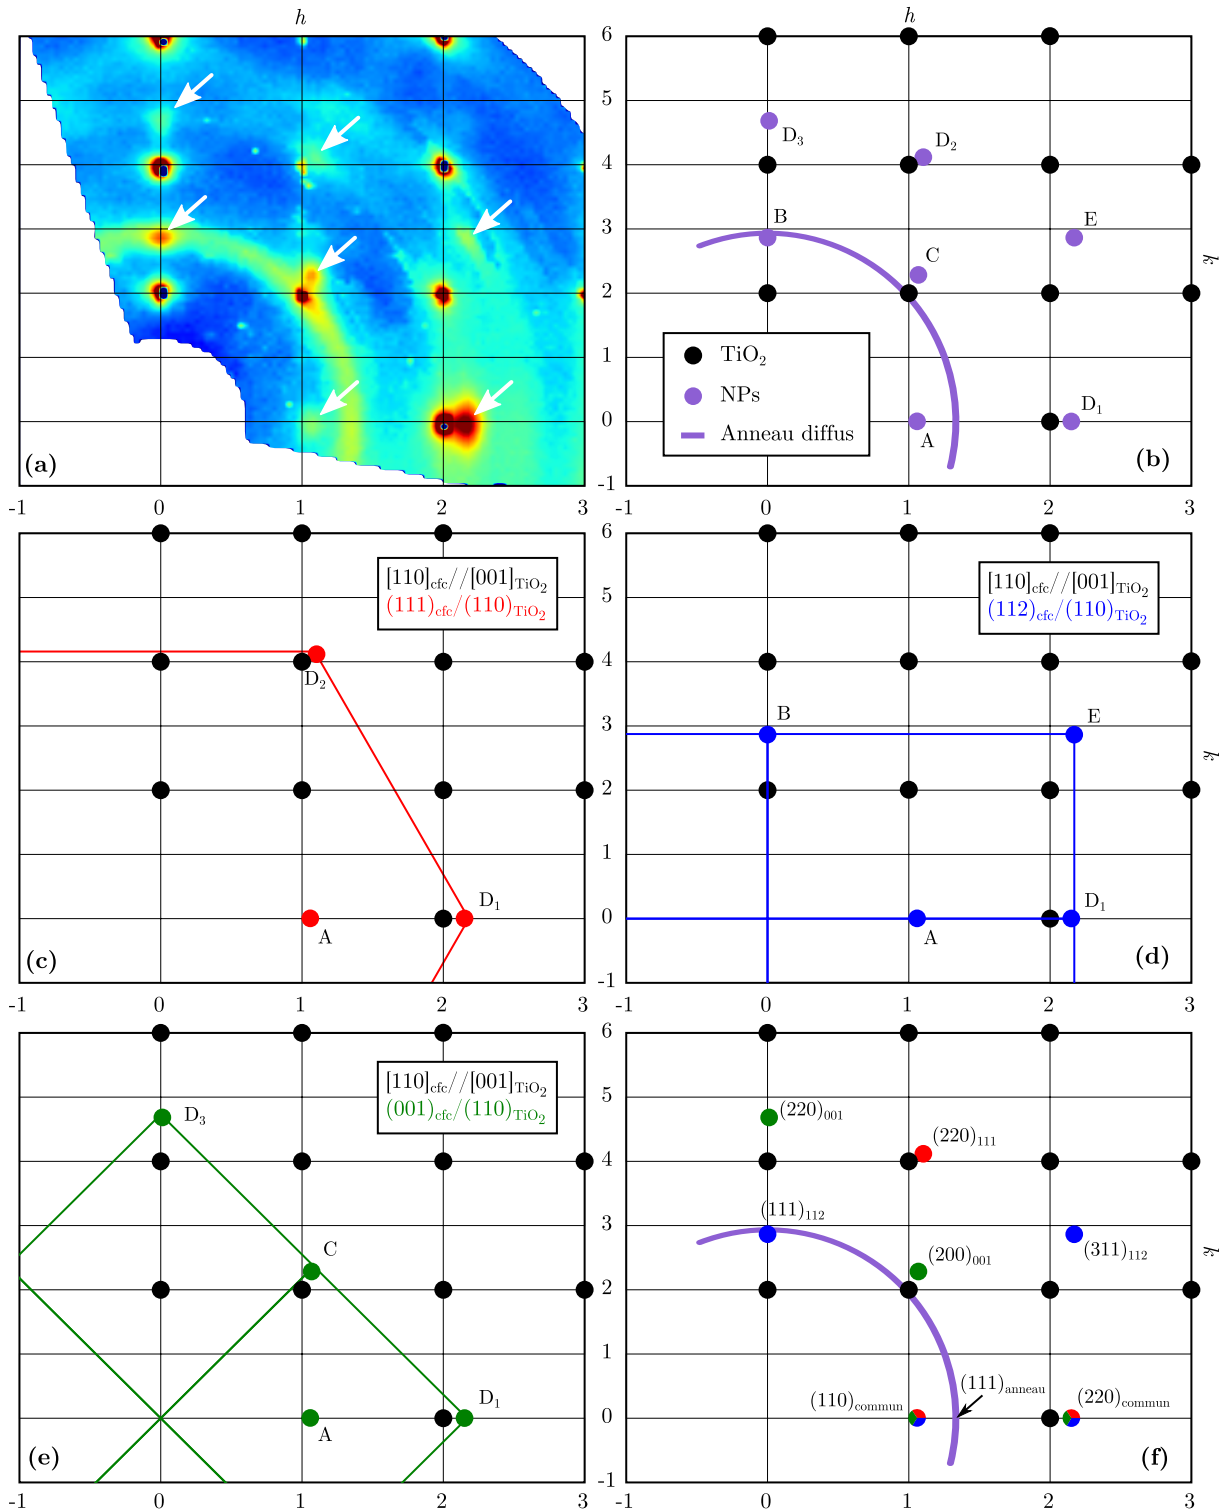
h

(a)

-1 0 1 2 3

h

6 5 4 3 2 1 0 -1

$D_3$ $D_2$ B E C $D_1$ A

$TiO_2$
NPs
Anneau diffus

(b)

k

-1 0 1 2 3

$[110]_{cfc}//[001]_{TiO_2}$
$(111)_{cfc}/(110)_{TiO_2}$

$D_2$ $D_1$ A

(c)

-1 0 1 2 3

6 5 4 3 2 1 0 -1

$[110]_{cfc}//[001]_{TiO_2}$
$(112)_{cfc}/(110)_{TiO_2}$

B E $D_1$ A

(d)

k

-1 0 1 2 3

$[110]_{cfc}//[001]_{TiO_2}$
$(001)_{cfc}/(110)_{TiO_2}$

$D_3$ C $D_1$ A

(e)

-1 0 1 2 3

6 5 4 3 2 1 0 -1

$(220)_{001}$ $(220)_{111}$ $(111)_{112}$ $(200)_{001}$ $(311)_{112}$ $(111)_{anneau}$ $(110)_{commun}$ $(220)_{commun}$

(f)

k

-1 0 1 2 3